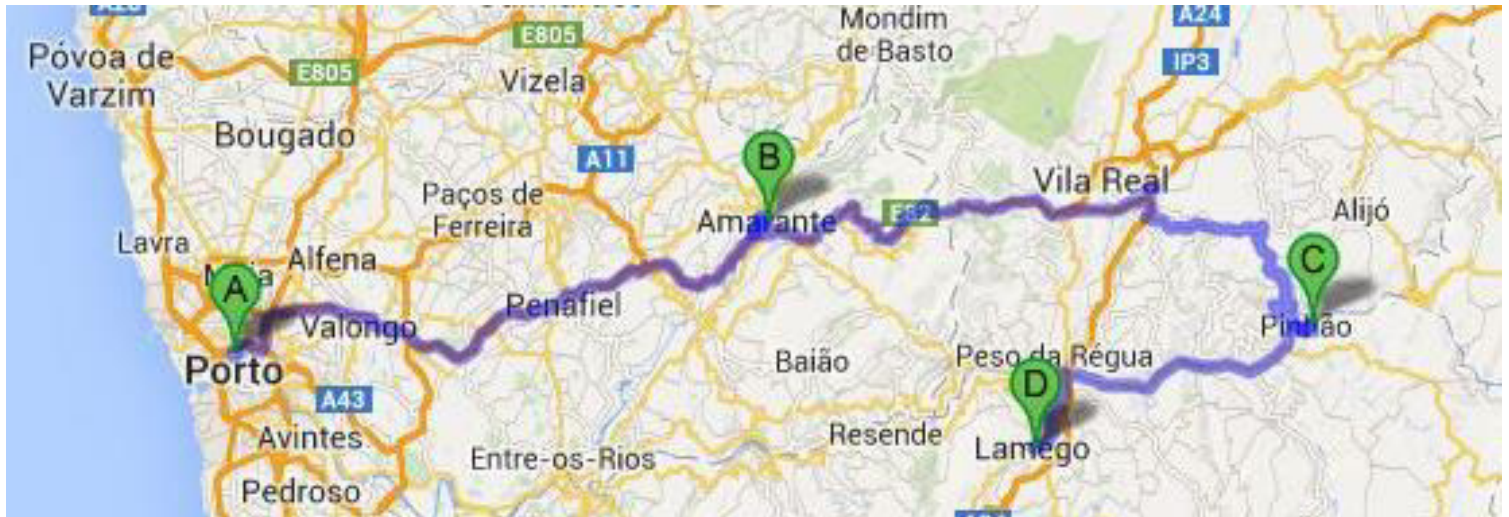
Mondim de Basto
A24
E805
Póvoa de Varzim
E805
Vizela
IP3
Bougado
A11
B
Vila Real
Paços de Ferreira
Alijó
Amarante
E82
Lavra
C
Maia
Alfena
A
Valongo
Penafiel
Pinhão
Porto
Baião
Peso da Régua
D
A43
Avintes
Resende
Entre-os-Rios
Lamego
Pedroso